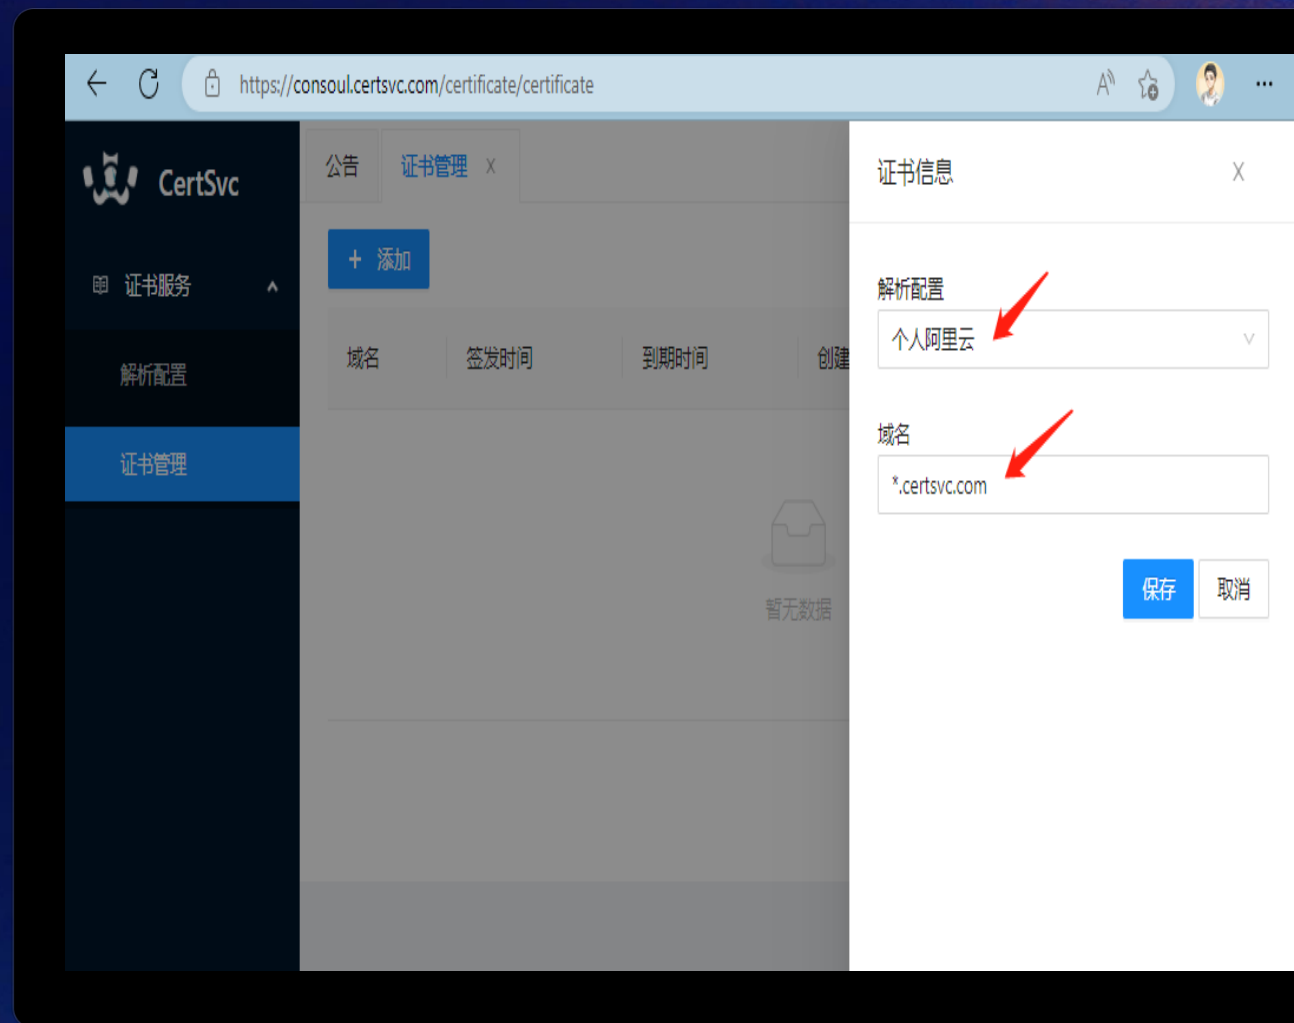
https://consoul.certsvc.com/certificate/certificate

CertSvc

证书服务

解析配置

证书管理

公告 证书管理 X

+ 添加

| 域名 | 签发时间 | 到期时间 | 创建 |
|---|---|---|---|

暂无数据

证书信息 X

解析配置

个人阿里云

域名

*.certsvc.com

保存 取消